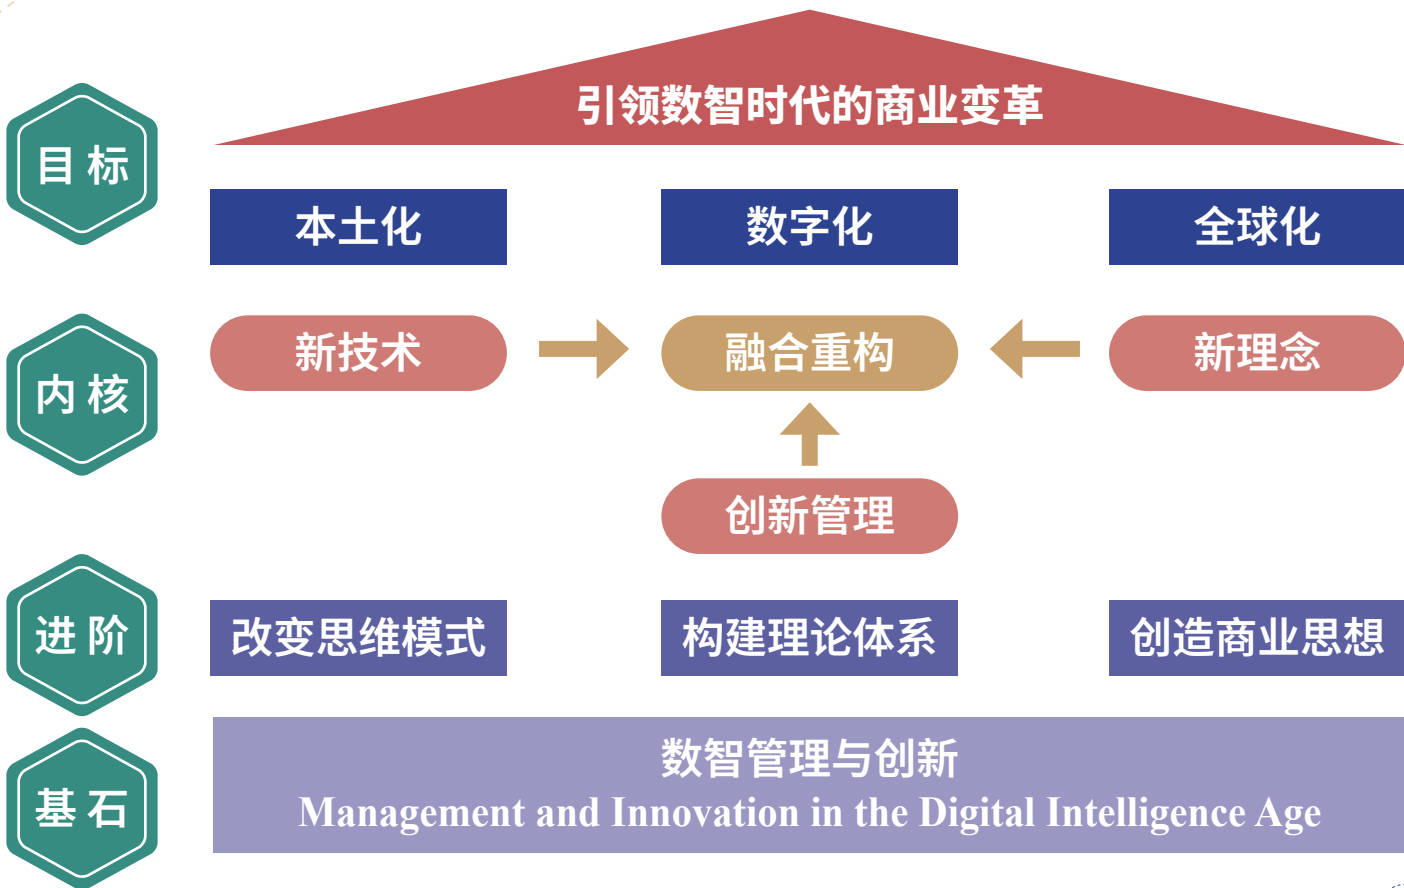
目标

引领数智时代的商业变革

本土化

数字化

全球化

内核

新技术

融合重构

新理念

创新管理

进阶

改变思维模式

构建理论体系

创造商业思想

基石

数智管理与创新
Management and Innovation in the Digital Intelligence Age